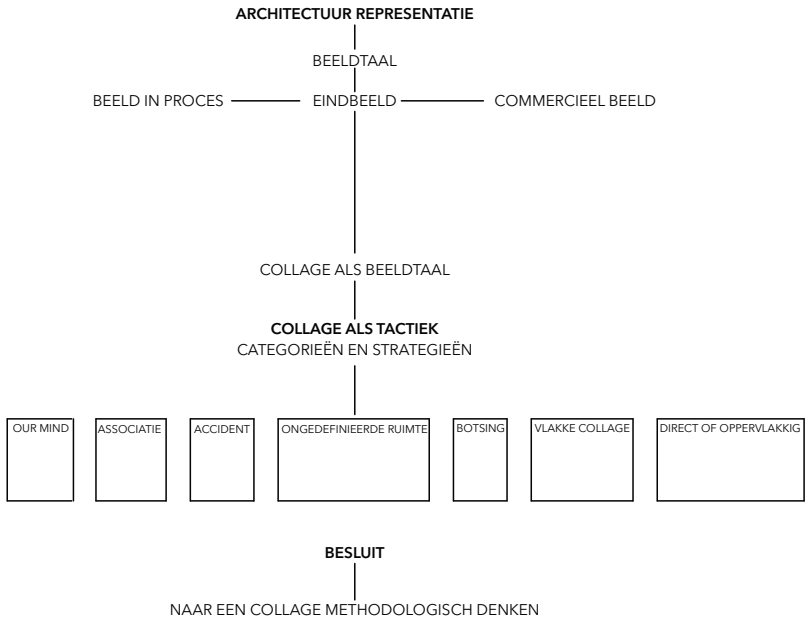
ARCHITECTUUR REPRESENTATIE

BEELDTAAL

BEELD IN PROCES

EINDBEELD

COMMERCIEEL BEELD

COLLAGE ALS BEELDTAAL

COLLAGE ALS TACTIEK
CATEGORIEËN EN STRATEGIEËN

OUR MIND

ASSOCIATIE

ACCIDENT

ONGEDEFINIEERDE RUIMTE

BOTSING

VLAKKE COLLAGE

DIRECT OF OPPERVLAKKIG

BESLUIT

NAAR EEN COLLAGE METHODOLOGISCH DENKEN